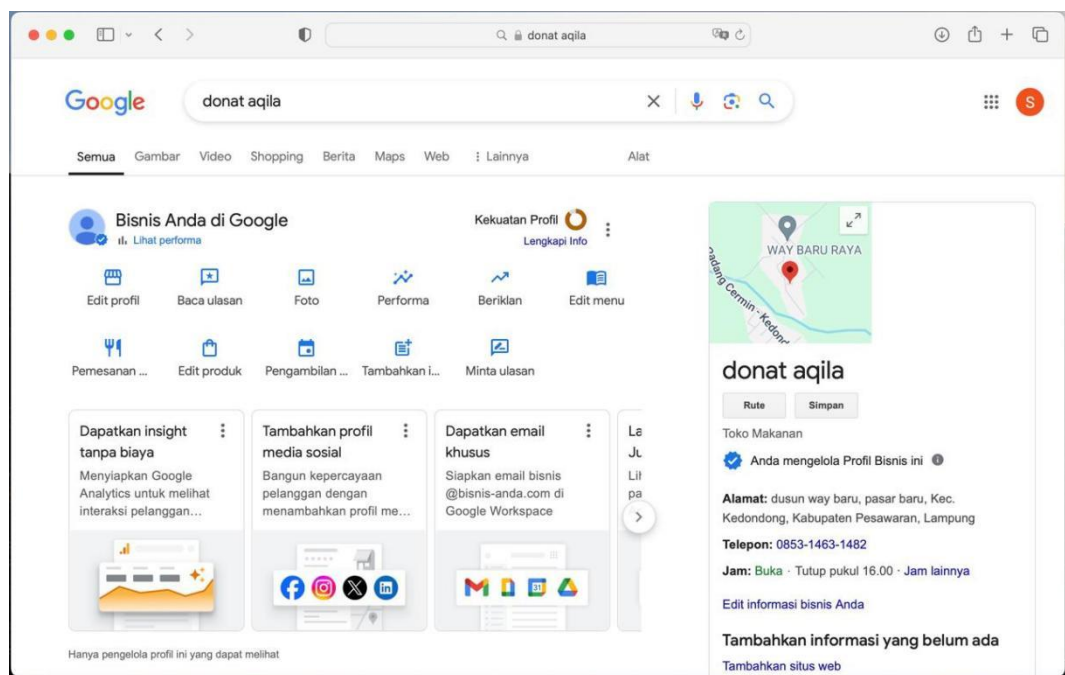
donat aqila

Google donat aqila

S

Semua Gambar Video Shopping Berita Maps Web ⋮ Lainnya Alat

Bisnis Anda di Google
Lihat performa

Kekuatan Profil
Lengkapi Info

Edit profil
Baca ulasan
Foto
Performa
Beriklan
Edit menu
Pemesanan ...
Edit produk
Pengambilan ...
Tambahkan i...
Minta ulasan

Dapatkan insight tanpa biaya
Menyiapkan Google Analytics untuk melihat interaksi pelanggan...

Tambahkan profil media sosial
Bangun kepercayaan pelanggan dengan menambahkan profil me...

Dapatkan email khusus
Siapkan email bisnis @bisnis-anda.com di Google Workspace

La
Ju
Lil
pa

Hanya pengelola profil ini yang dapat melihat

WAY BARU RAYA
Padang Cermin - Kedondong

donat aqila
Rute
Simpan
Toko Makanan
Anda mengelola Profil Bisnis ini

Alamat: dusun way baru, pasar baru, Kec. Kedondong, Kabupaten Pesawaran, Lampung
Telepon: 0853-1463-1482
Jam: Buka · Tutup pukul 16.00 · Jam lainnya
Edit informasi bisnis Anda

Tambahkan informasi yang belum ada
Tambahkan situs web